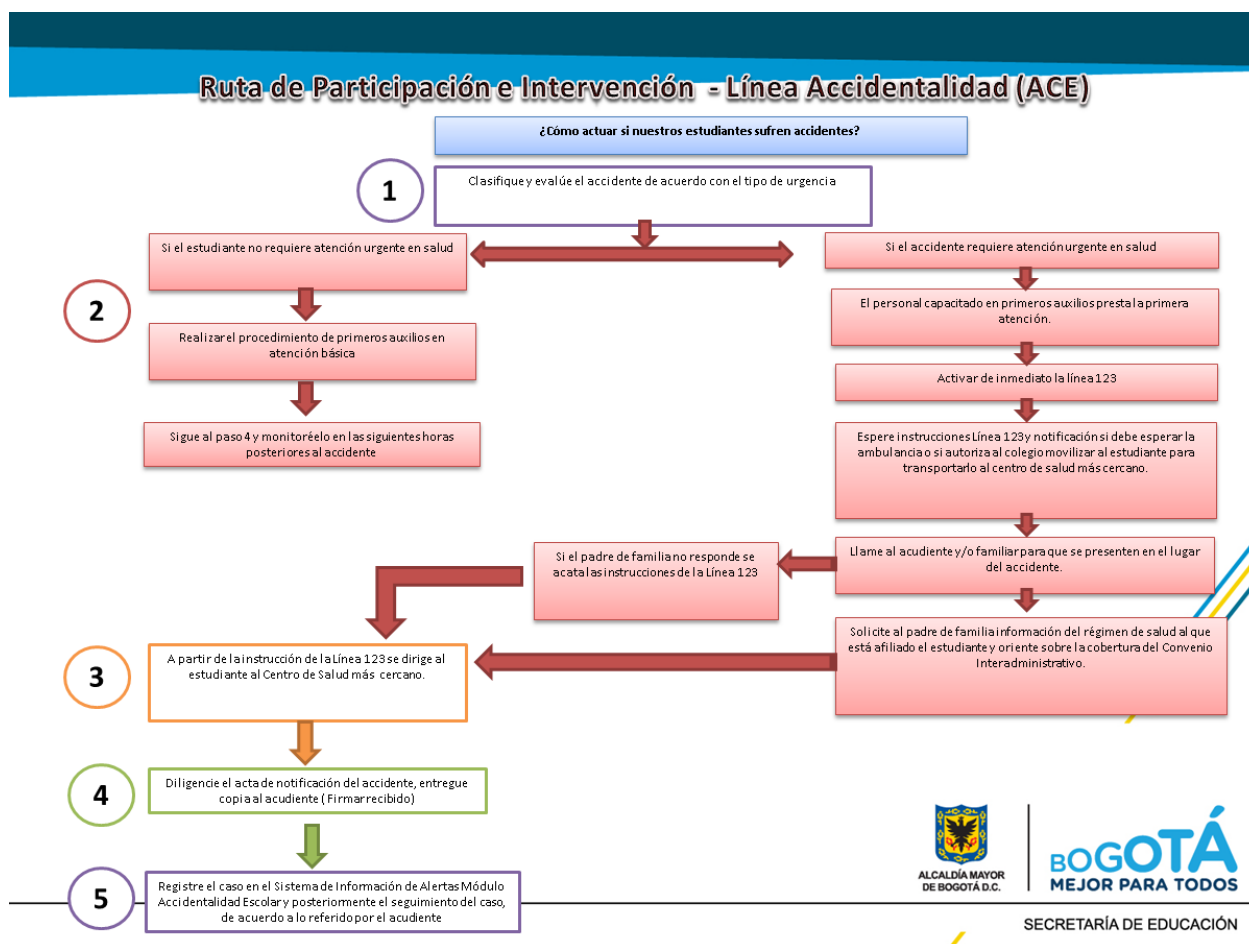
Ruta de Participación e Intervención - Línea Accidentalidad (ACE)

¿Cómo actuar si nuestros estudiantes sufren accidentes?

1

Clasifique y evalúe el accidente de acuerdo con el tipo de urgencia

Si el estudiante no requiere atención urgente en salud

Si el accidente requiere atención urgente en salud

2

Realizar el procedimiento de primeros auxilios en atención básica

El personal capacitado en primeros auxilios presta la primera atención.

Activar de inmediato la línea 123

Sigue al paso 4 y monitoréelo en las siguientes horas posteriores al accidente

Espere instrucciones Línea 123 y notificación si debe esperar la ambulancia o si autoriza al colegio movilizar al estudiante para transportarlo al centro de salud más cercano.

Si el padre de familia no responde se acata las instrucciones de la Línea 123

Llame al acudiente y/o familiar para que se presenten en el lugar del accidente.

3

A partir de la instrucción de la Línea 123 se dirige al estudiante al Centro de Salud más cercano.

Solicite al padre de familia información del régimen de salud al que está afiliado el estudiante y oriente sobre la cobertura del Convenio Interadministrativo.

4

Diligencie el acta de notificación del accidente, entregue copia al acudiente ( Firmar recibido)

5

Registre el caso en el Sistema de Información de Alertas Módulo Accidentalidad Escolar y posteriormente el seguimiento del caso, de acuerdo a lo referido por el acudiente

ALCALDÍA MAYOR DE BOGOTÁ D.C.

BOGOTÁ MEJOR PARA TODOS

SECRETARÍA DE EDUCACIÓN